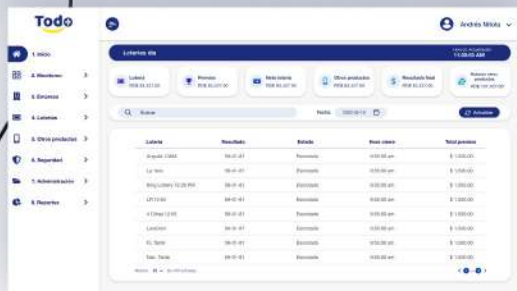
Todo

Andrés Nieto

1. Inicio
2. Miembros
3. Enlaces
4. Loterías
5. Otros productos
6. Reportes
7. Administración
8. Reportes

Loterías día

11:59:00 AM

Lotería
Premios
Neto lotería
Otros productos
Resultado final
Balance otros productos

Buscar
Fecha
Actualizar

| Lotería | Resultado | Estado | Hora cierre | Total premios |
|---|---|---|---|---|
| Anguila 10AM | 08-01-81 | Reversada | 10:00:00 am | $ 1.000,00 |
| La Tica | 08-01-81 | Reversada | 10:00:00 am | $ 1.000,00 |
| King Lottery 12:30 PM | 08-01-81 | Reversada | 10:00:00 am | $ 1.000,00 |
| LPI 10:00 | 08-01-81 | Reversada | 10:00:00 am | $ 1.000,00 |
| A Chiles 12:00 | 08-01-81 | Reversada | 10:00:00 am | $ 1.000,00 |
| LoteDom | 08-01-81 | Reversada | 10:00:00 am | $ 1.000,00 |
| EL Tablo | 08-01-81 | Reversada | 10:00:00 am | $ 1.000,00 |
| Gan. Tarde | 08-01-81 | Reversada | 10:00:00 am | $ 1.000,00 |

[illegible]